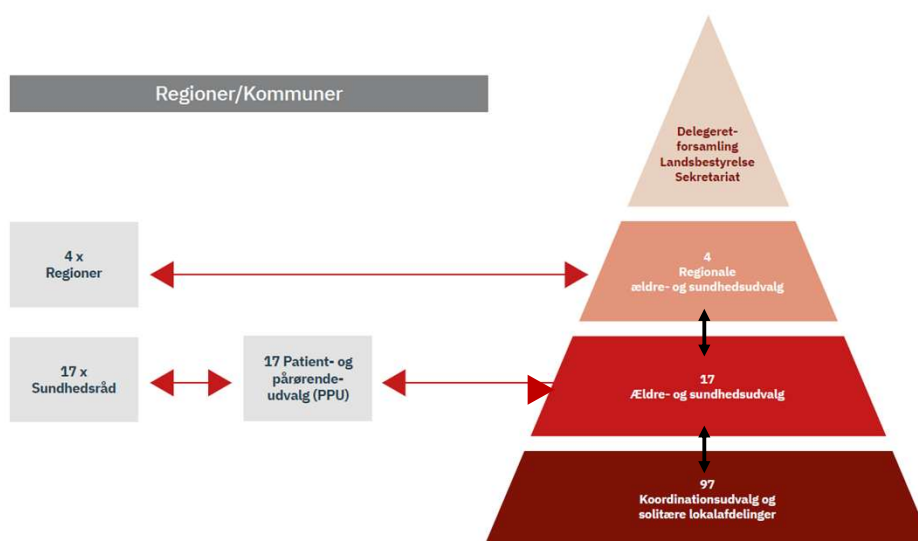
Regioner/Kommuner

Delegeret-forsamling
Landsbestyrelse
Sekretariat

4 x
Regioner

4
Regionale
ældre- og sundhedsudvalg

17 x
Sundhedsråd

17 Patient- og pårørende-udvalg (PPU)

17
Ældre- og sundhedsudvalg

97
Koordinationsudvalg og solitære lokalafdelinger